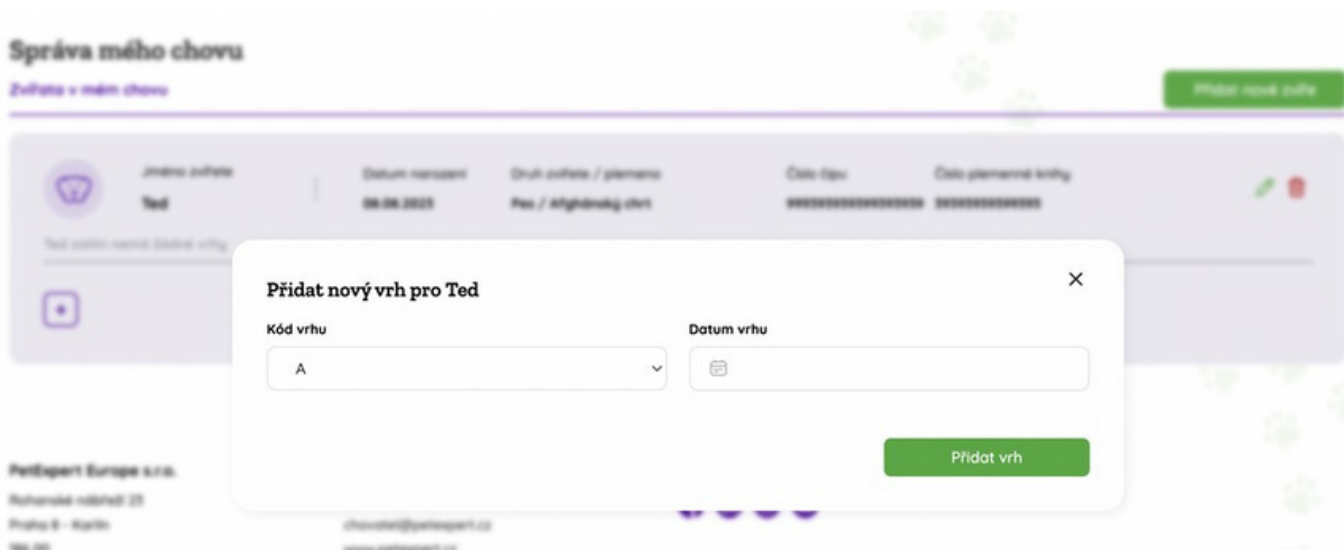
Správa mého chovu

Zvířata v mém chovu

Přidat nové zvíře

Jméno zvířete
Ted

Datum narození
08.08.2023

Druh zvířete / plemeno
Pes / Afghánský chrt

Číslo čipu
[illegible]

Číslo plemenné knihy
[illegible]

Ted zatím nemá žádné vrhy

Přidat nový vrh pro Ted

×

Kód vrhu

A

Datum vrhu

Přidat vrh

PetExpert Europe s.r.o.
Rohanské nábřeží 23
Praha 8 - Karlín
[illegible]

chovatel@petexpert.cz
www.petexpert.cz